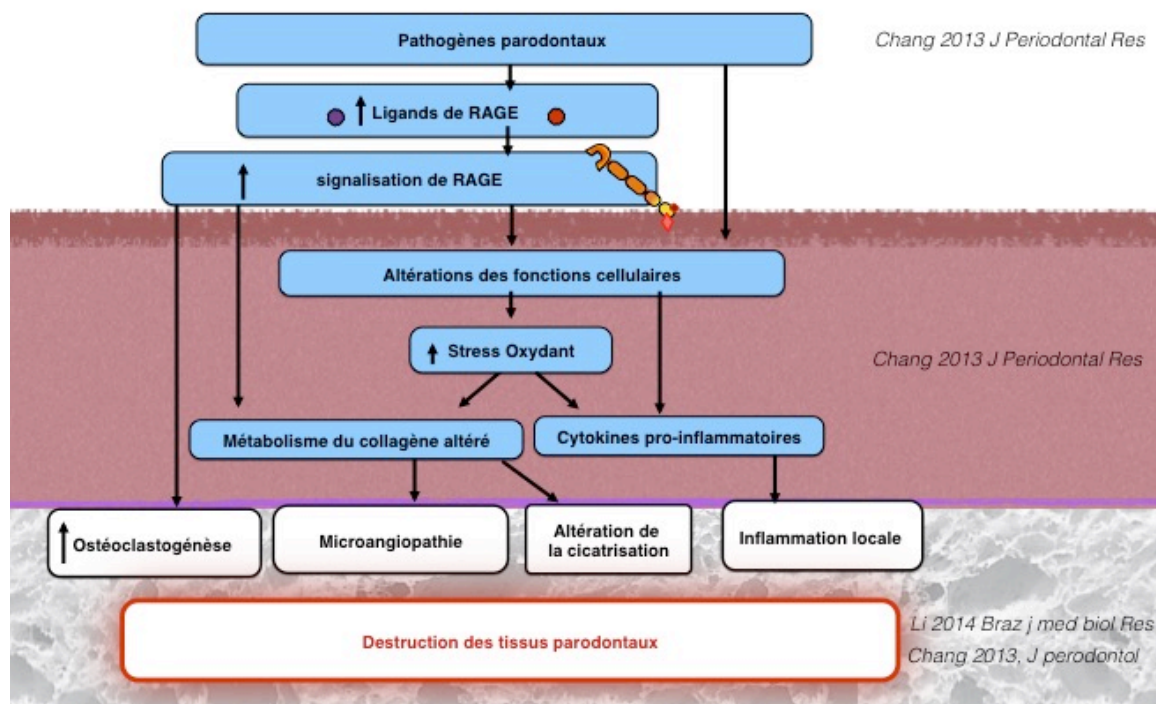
Pathogènes parodontaux

Chang 2013 J Periodontal Res

↑ Ligands de RAGE

↑ signalisation de RAGE

Altérations des fonctions cellulaires

↑ Stress Oxydant

Chang 2013 J Periodontal Res

Métabolisme du collagène altéré

Cytokines pro-inflammatoires

↑ Ostéoclastogénèse

Microangiopathie

Altération de la cicatrisation

Inflammation locale

Destruction des tissus parodontaux

Li 2014 Braz j med biol Res
Chang 2013, J perodontol